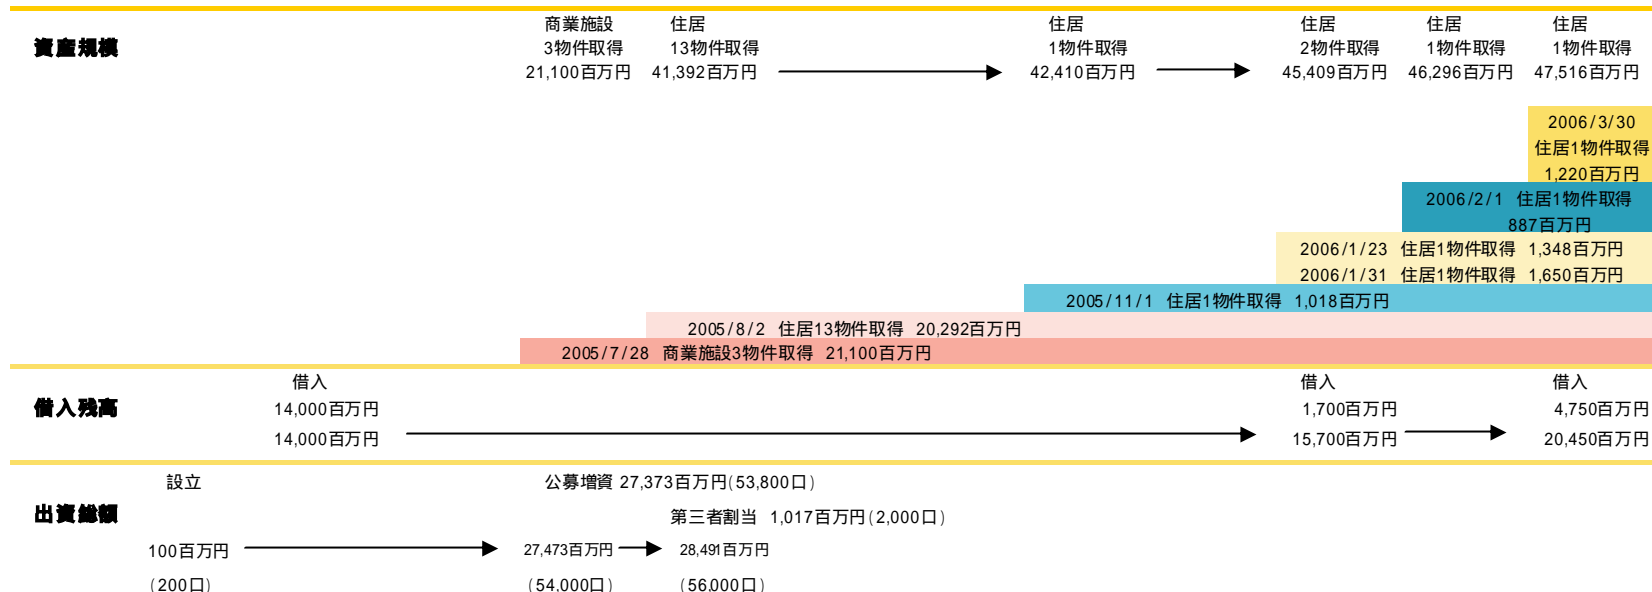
資産規模

商業施設
3物件取得
21,100百万円

住居
13物件取得
41,392百万円

住居
1物件取得
42,410百万円

住居
2物件取得
45,409百万円

住居
1物件取得
46,296百万円

住居
1物件取得
47,516百万円

2006/3/30
住居1物件取得
1,220百万円

2006/2/1 住居1物件取得
887百万円

2006/1/23 住居1物件取得 1,348百万円
2006/1/31 住居1物件取得 1,650百万円

2005/11/1 住居1物件取得 1,018百万円

2005/8/2 住居13物件取得 20,292百万円

2005/7/28 商業施設3物件取得 21,100百万円

借入残高

借入
14,000百万円
14,000百万円

借入
1,700百万円
15,700百万円

借入
4,750百万円
20,450百万円

出資総額

設立
100百万円
（200口）

公募増資 27,373百万円(53,800口)
27,473百万円
（54,000口）

第三者割当 1,017百万円(2,000口)
28,491百万円
（56,000口）